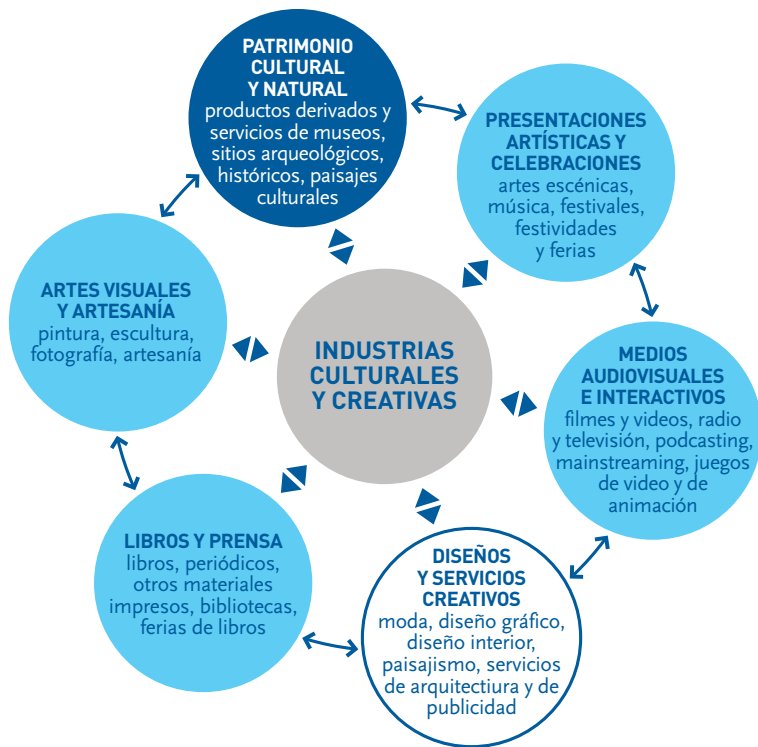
PATRIMONIO CULTURAL Y NATURAL
productos derivados y servicios de museos, sitios arqueológicos, históricos, paisajes culturales

PRESENTACIONES ARTÍSTICAS Y CELEBRACIONES
artes escénicas, música, festivales, festividades y ferias

ARTES VISUALES Y ARTESANÍA
pintura, escultura, fotografía, artesanía

INDUSTRIAS CULTURALES Y CREATIVAS

MEDIOS AUDIOVISUALES E INTERACTIVOS
filmes y videos, radio y televisión, podcasting, mainstreaming, juegos de video y de animación

LIBROS Y PRENSA
libros, periódicos, otros materiales impresos, bibliotecas, ferias de libros

DISEÑOS Y SERVICIOS CREATIVOS
moda, diseño gráfico, diseño interior, paisajismo, servicios de arquitectiura y de publicidad